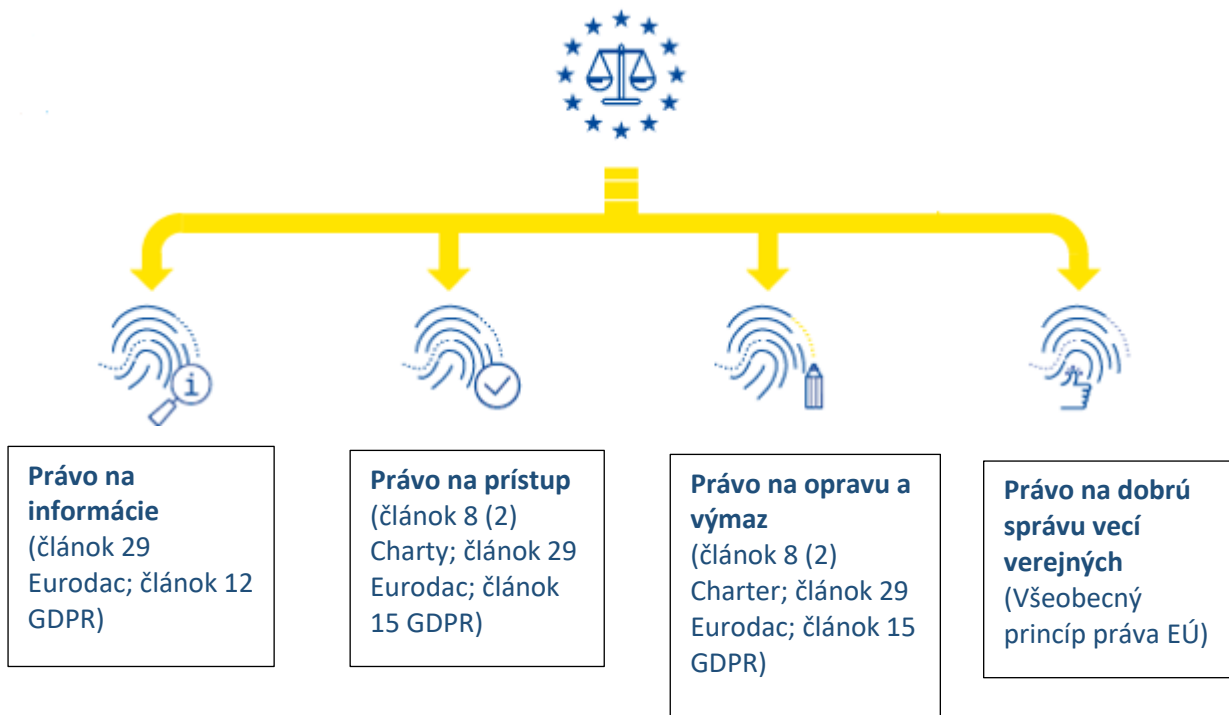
**Právo na informácie** (článok 29 Eurodac; článok 12 GDPR)

**Právo na prístup** (článok 8 (2) Charty; článok 29 Eurodac; článok 15 GDPR)

**Právo na opravu a výmaz** (článok 8 (2) Charter; článok 29 Eurodac; článok 15 GDPR)

**Právo na dobrú správu vecí verejných** (Všeobecný princíp práva EÚ)